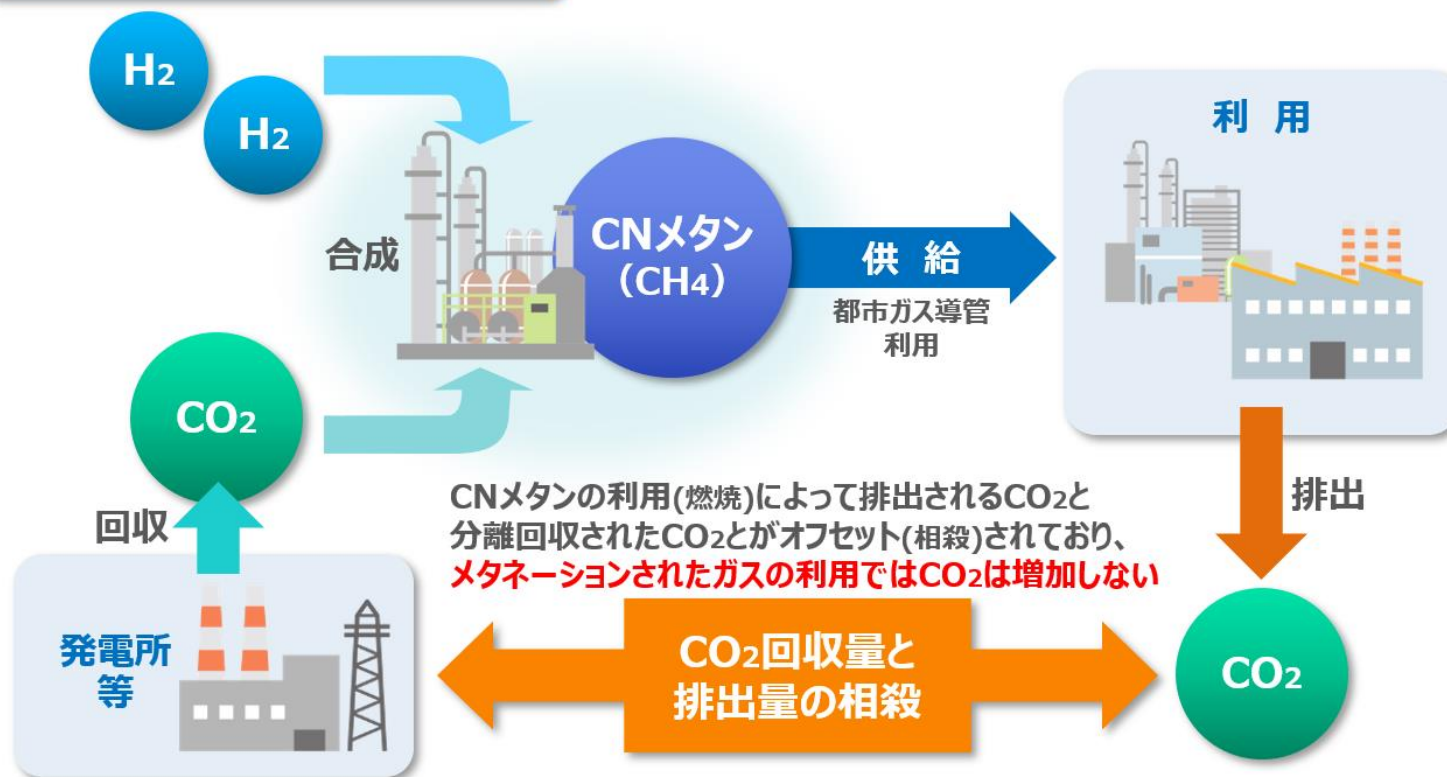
$H_2$

$H_2$

合成

CNメタン ($CH_4$)

供 給

都市ガス導管利用

利 用

$CO_2$

回収

発電所等

排出

CNメタンの利用(燃焼)によって排出される$CO_2$と分離回収された$CO_2$とがオフセット(相殺)されており、メタネーションされたガスの利用では$CO_2$は増加しない

$CO_2$回収量と排出量の相殺

$CO_2$